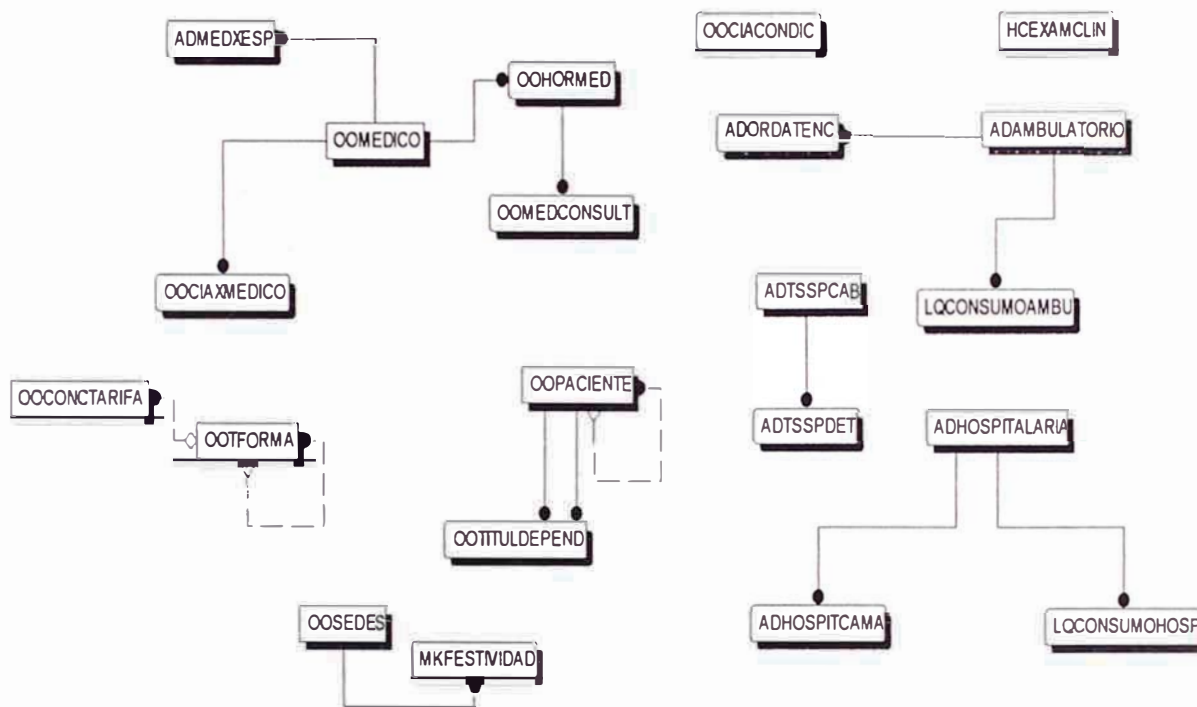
ADMEDXESP

OOHORMED

OOMEDICO

OOMEDCONSULT

OOCIAXMEDICO

OOCIACONDIC

HCEXAMCLIN

ADORDATENC

ADAMBULATORIO

ADTSSPCAB

LQCONSUMOAMBU

OOCONCTARIFA

OOTFORMA

OOPACIENTE

ADTSSPDET

ADHOSPITALARIA

OOTITULDEPEND

OOSEDES

MKFESTIVIDAD

ADHOSPITCAMA

LQCONSUMOHOSP